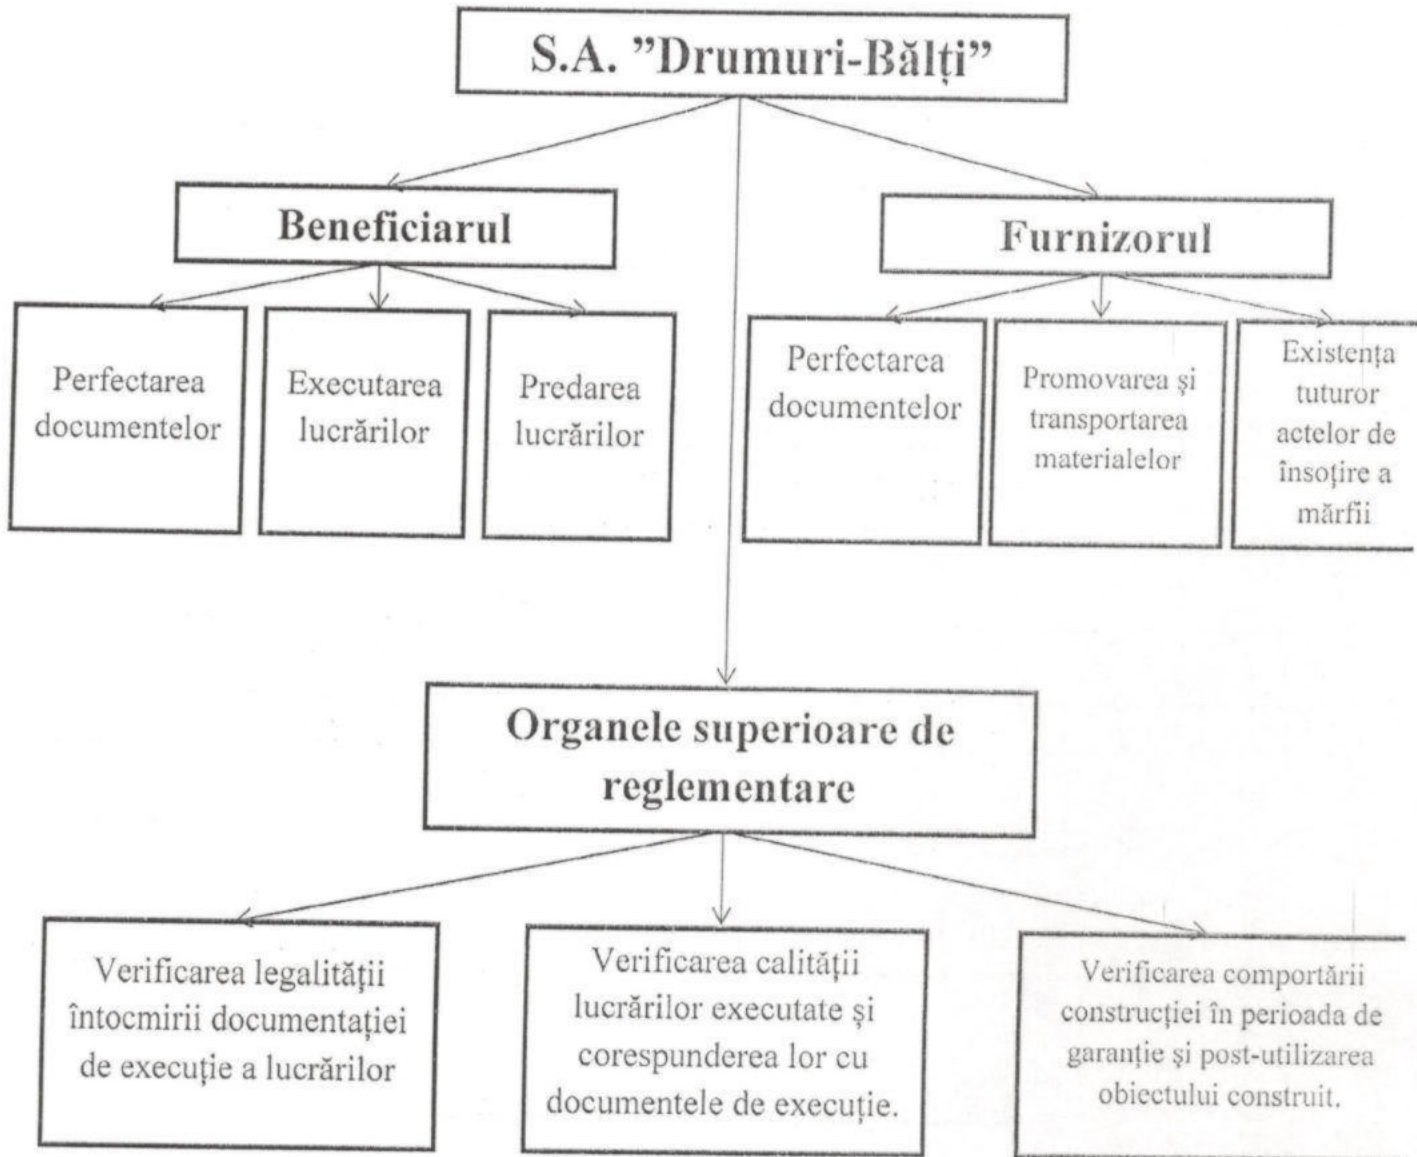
S.A. "Drumuri-Bălți"

Beneficiarul

Furnizorul

Perfectarea documentelor

Executarea lucrărilor

Predarea lucrărilor

Perfectarea documentelor

Promovarea și transportarea materialelor

Existența tuturor actelor de însoțire a mărfii

Organele superioare de reglementare

Verificarea legalității întocmirii documentației de execuție a lucrărilor

Verificarea calității lucrărilor executate și corespunderea lor cu documentele de execuție.

Verificarea comportării construcției în perioada de garanție și post-utilizarea obiectului construit.